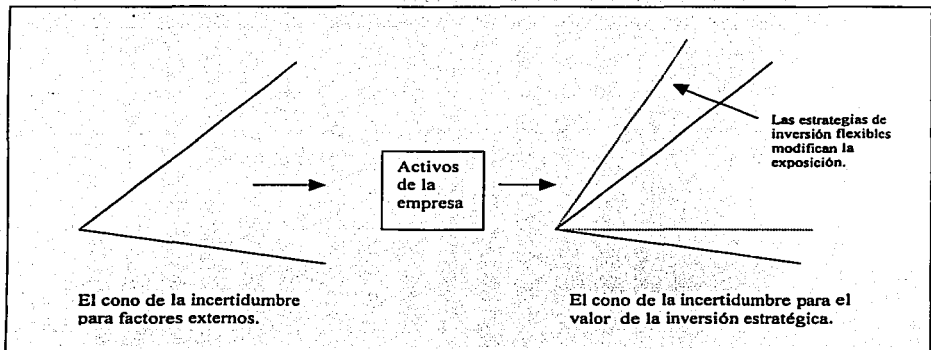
Activos de la empresa

Las estrategias de inversión flexibles modifican la exposición.

El cono de la incertidumbre para factores externos.

El cono de la incertidumbre para el valor de la inversión estratégica.